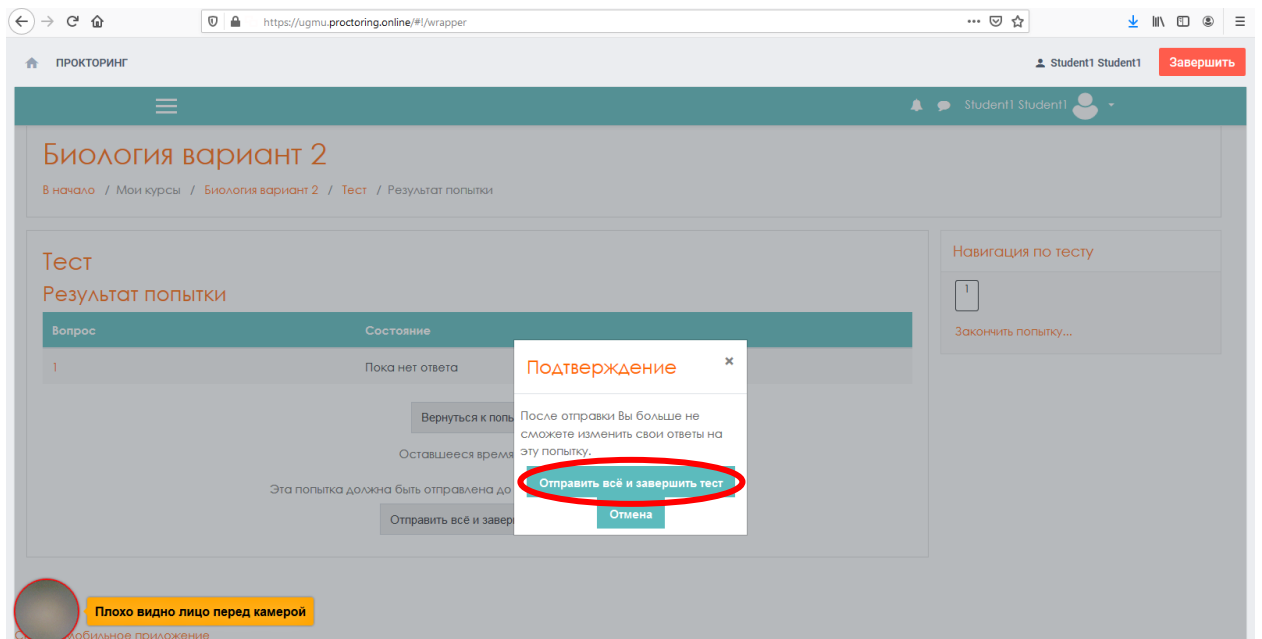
https://ugmu.proctoring.online/#!/wrapper

ПРОКТОРИНГ

Student1 Student1

Завершить

Student1 Student1

Биология вариант 2

В начало / Мои курсы / Биология вариант 2 / Тест / Результат попытки

Тест

Результат попытки

| Вопрос | Состояние |
|---|---|
| 1 | Пока нет ответа |

Вернуться к попы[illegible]

Оставшееся время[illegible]

Эта попытка должна быть отправлена до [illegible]

Отправить всё и завер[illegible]

Навигация по тесту

1

Закончить попытку...

Подтверждение

×

После отправки Вы больше не сможете изменить свои ответы на эту попытку.

Отправить всё и завершить тест

Отмена

Плохо видно лицо перед камерой

С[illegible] обильное приложение